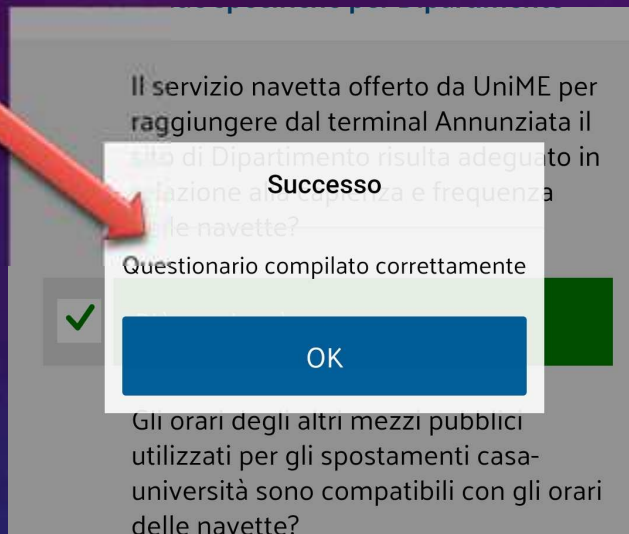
Il servizio navetta offerto da UniME per raggiungere dal terminal Annunziata il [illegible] di Dipartimento risulta adeguato in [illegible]lazione a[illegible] capienza e frequenza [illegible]e navette?

Successo

Questionario compilato correttamente

OK

Gli orari degli altri mezzi pubblici utilizzati per gli spostamenti casa-università sono compatibili con gli orari delle navette?